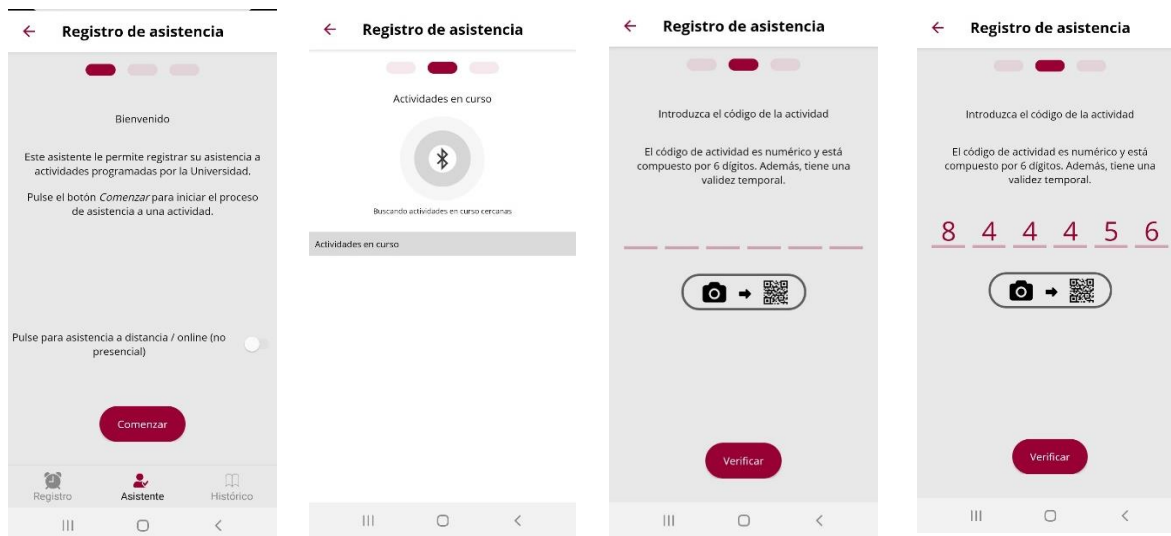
← Registro de asistencia

Bienvenido

Este asistente le permite registrar su asistencia a actividades programadas por la Universidad.

Pulse el botón *Comenzar* para iniciar el proceso de asistencia a una actividad.

Pulse para asistencia a distancia / online (no presencial)

Comenzar

Registro Asistente Histórico

← Registro de asistencia

Actividades en curso

Buscando actividades en curso cercanas

Actividades en curso

← Registro de asistencia

Introduzca el código de la actividad

El código de actividad es numérico y está compuesto por 6 dígitos. Además, tiene una validez temporal.

Verificar

← Registro de asistencia

Introduzca el código de la actividad

El código de actividad es numérico y está compuesto por 6 dígitos. Además, tiene una validez temporal.

8 4 4 4 5 6

Verificar